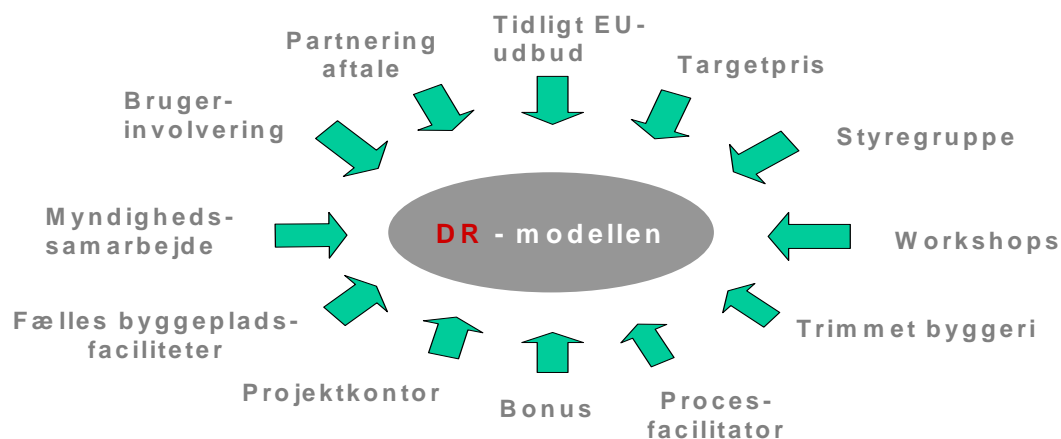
Tidligt EU-udbud

Partnering aftale

Targetpris

Bruger-involvering

Styregruppe

Myndigheds-samarbejde

DR - modellen

Workshops

Fælles byggeplads-faciliteter

Trimmet byggeri

Projektkontor

Bonus

Proces-facilitator